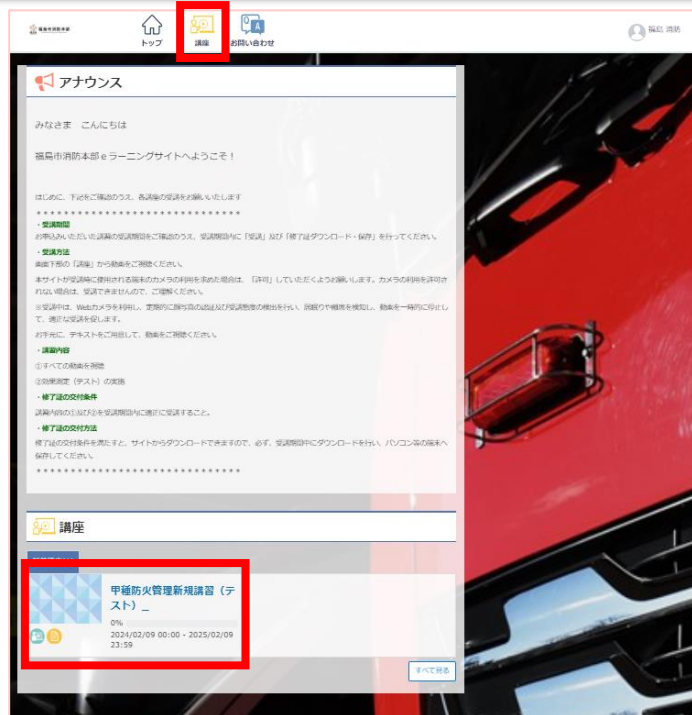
福島市消防本部

トップ
講座
お問い合わせ

福島 消防

アナウンス

みなさま　こんにちは

福島市消防本部ｅラーニングサイトへようこそ！

はじめに、下記をご確認のうえ、各講座の受講をお願いいたします
＊＊＊＊＊＊＊＊＊＊＊＊＊＊＊＊＊＊＊＊＊＊＊＊＊＊＊＊＊＊
・受講期間
お申込みいただいた講義の受講期間をご確認のうえ、受講期間内に「受講」及び「修了証ダウンロード・保存」を行ってください。
・受講方法
画面下部の「講座」から動画をご視聴ください。
本サイトが受講時に使用される端末のカメラの利用を求めた場合は、「許可」していただくようお願いします。カメラの利用を許可されない場合は、受講できませんので、ご理解ください。
※受講中は、Webカメラを利用し、定期的に顔写真の認証及び受講態度の検出を行い、居眠りや離席を検知し、動画を一時的に停止して、適正な受講を促します。
お手元に、テキストをご用意して、動画をご視聴ください。
・講習内容
①すべての動画を視聴
②効果測定（テスト）の実施
・修了証の交付条件
講義内容の①及び②を受講期間内に適正に受講すること。
・修了証の交付方法
修了証の交付条件を満たすと、サイトからダウンロードできますので、必ず、受講期間中にダウンロードを行い、パソコン等の端末へ保存してください。
＊＊＊＊＊＊＊＊＊＊＊＊＊＊＊＊＊＊＊＊＊＊＊＊＊＊＊＊＊＊

講座

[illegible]

甲種防火管理新規講習（テスト）_
0%
2024/02/09 00:00 - 2025/02/09 23:59

すべて見る